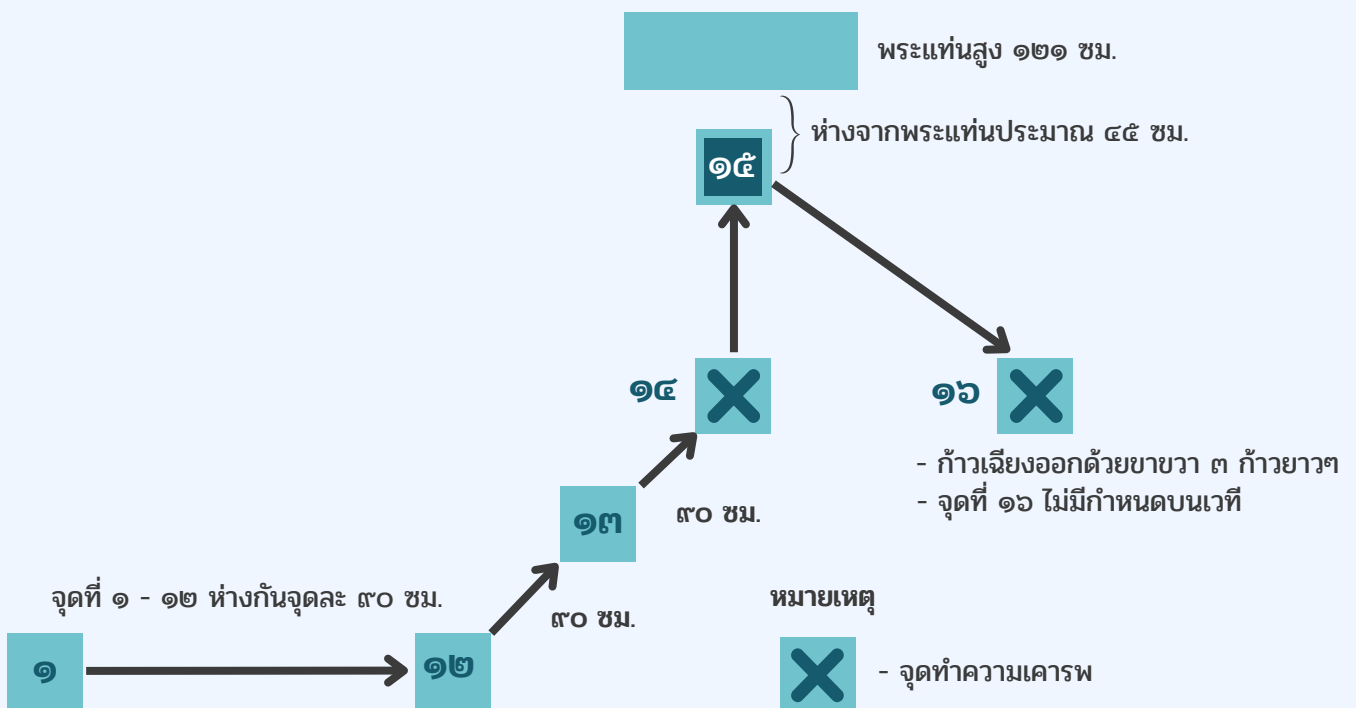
พระแท่นสูง ๑๒๑ ซม.

ห่างจากพระแท่นประมาณ ๔๕ ซม.

๑๕

๑๔

๑๖

- ก้าวเฉียงออกด้วยขาขวา ๓ ก้าวยาวๆ
- จุดที่ ๑๖ ไม่มีกำหนดบนเวที

๑๓

๙๐ ซม.

จุดที่ ๑ - ๑๒ ห่างกันจุดละ ๙๐ ซม.

๙๐ ซม.

หมายเหตุ

๑

๑๒

- จุดทำความเคารพ